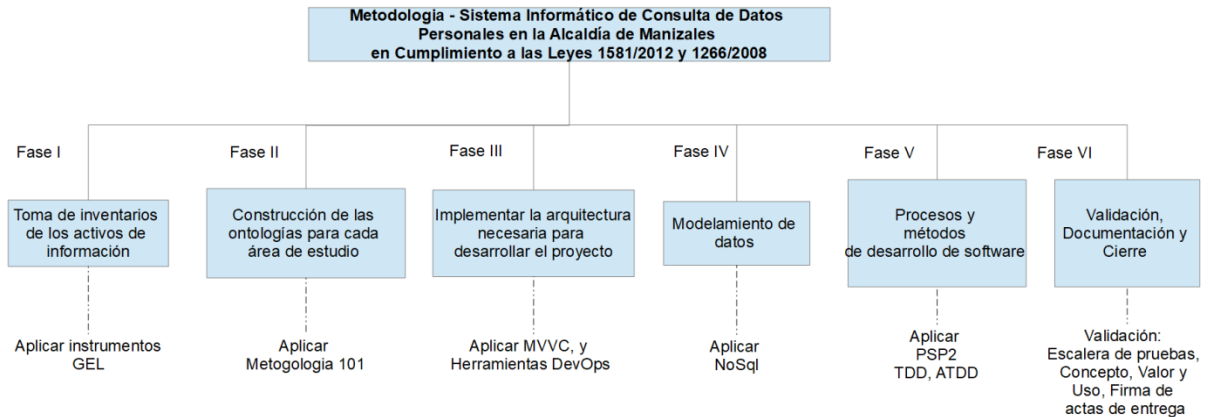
Metodologia - Sistema Informático de Consulta de Datos Personales en la Alcaldía de Manizales en Cumplimiento a las Leyes 1581/2012 y 1266/2008

Fase I

Toma de inventarios de los activos de información

Aplicar instrumentos GEL

Fase II

Construcción de las ontologías para cada área de estudio

Aplicar Metogologia 101

Fase III

Implementar la arquitectura necesaria para desarrollar el proyecto

Aplicar MVVC, y Herramientas DevOps

Fase IV

Modelamiento de datos

Aplicar NoSql

Fase V

Procesos y métodos de desarrollo de software

Aplicar PSP2 TDD, ATDD

Fase VI

Validación, Documentación y Cierre

Validación: Escalera de pruebas, Concepto, Valor y Uso, Firma de actas de entrega